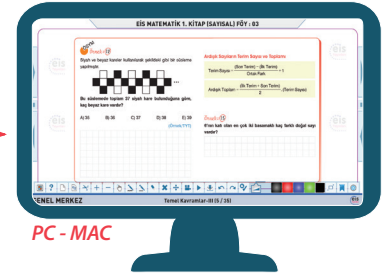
EİS MATEMATİK 1. KİTAP (SAYISAL) FÖY : 03

Örnek 13

Siyah ve beyaz kareler kullanılarak şekildeki gibi bir süsleme yapılıyor.

Bu süslemede toplam 37 siyah kare bulunduğuna göre, kaç beyaz kare vardır?

A) 35 B) 36 C) 37 D) 38 E) 39

(Cevap: ???)

Ardışık Sayıların Terim Sayısı ve Toplamı

Terim Sayısı = $\frac{\text{(Son Terim)} - \text{(İlk Terim)}}{\text{Ortak Fark}} + 1$

Ardışık Toplam = $\frac{\text{(İlk Terim + Son Terim)}}{2}$ . (Terim Sayısı)

Örnek 14

Kaç tane 3 basamaklı doğal sayı vardır?

ENEL MERKEZ

Temel Kavramlar - III (5 / 35)

PC - MAC